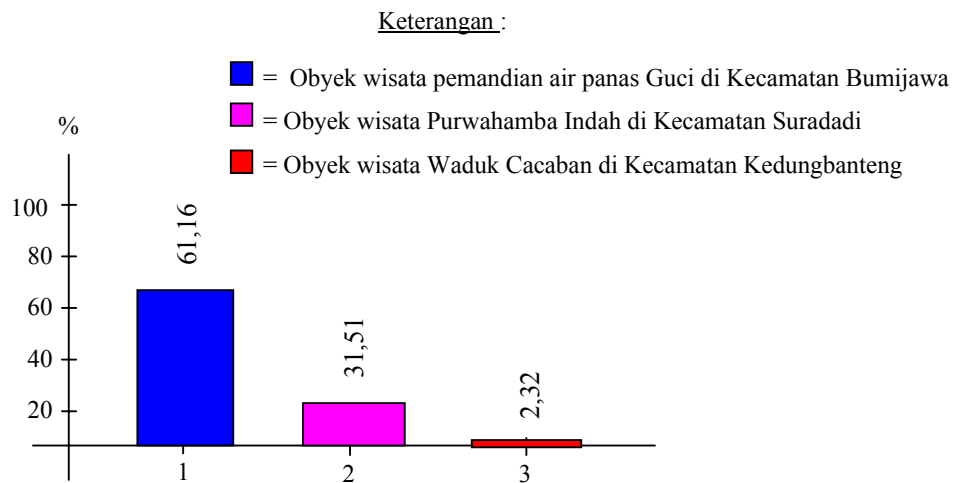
Keterangan :

= Obyek wisata pemandian air panas Guci di Kecamatan Bumijawa

= Obyek wisata Purwahamba Indah di Kecamatan Suradadi

= Obyek wisata Waduk Cacaban di Kecamatan Kedungbanteng

%

100
80
60
40
20

61,16
31,51
2,32

1
2
3